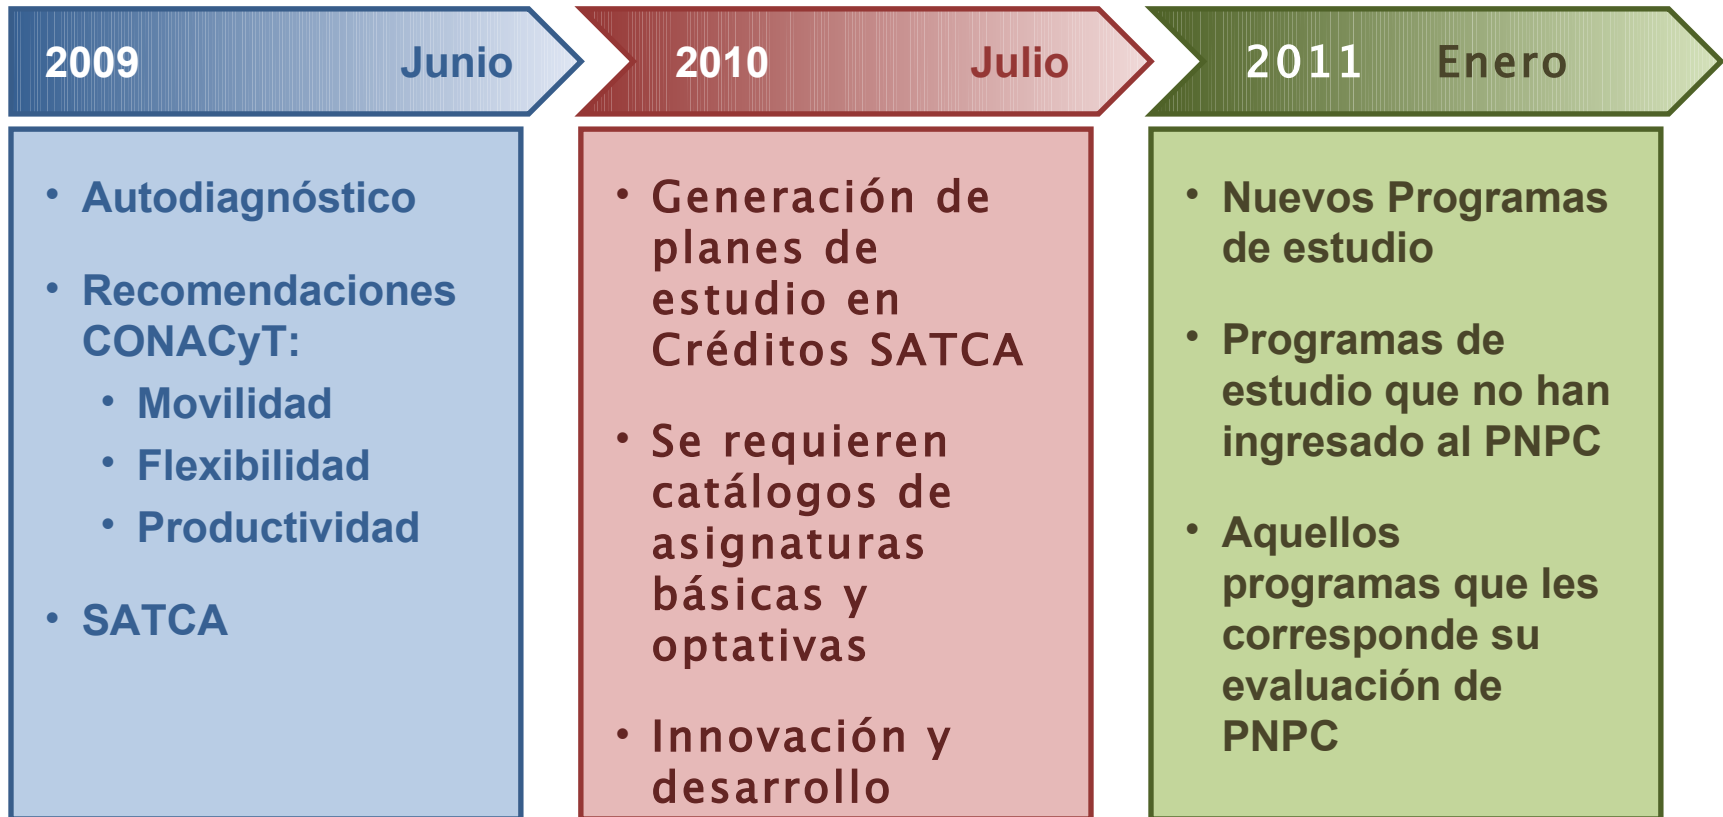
2009 Junio

- Autodiagnóstico
- Recomendaciones CONACyT:
  - Movilidad
  - Flexibilidad
  - Productividad
- SATCA

2010 Julio

- Generación de planes de estudio en Créditos SATCA
- Se requieren catálogos de asignaturas básicas y optativas
- Innovación y desarrollo

2011 Enero

- Nuevos Programas de estudio
- Programas de estudio que no han ingresado al PNPC
- Aquellos programas que les corresponde su evaluación de PNPC